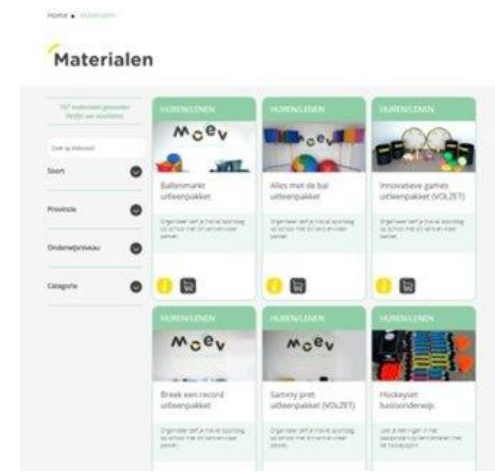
Home • Materialen

Materialen

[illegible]

Soort

Provincie

Onderwijsniveau

Categorie

HUREN/LENEN

Moev

Ballenmarkt uitleenpakket

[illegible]

HUREN/LENEN

Moev

Alles met de bal uitleenpakket

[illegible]

HUREN/LENEN

Innovatieve games uitleenpakket (VOLZET)

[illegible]

HUREN/LENEN

Moev

Breek een record uitleenpakket

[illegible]

HUREN/LENEN

Moev

Sammy pret uitleenpakket (VOLZET)

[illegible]

HUREN/LENEN

Hockeyset basisonderwijs

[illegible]